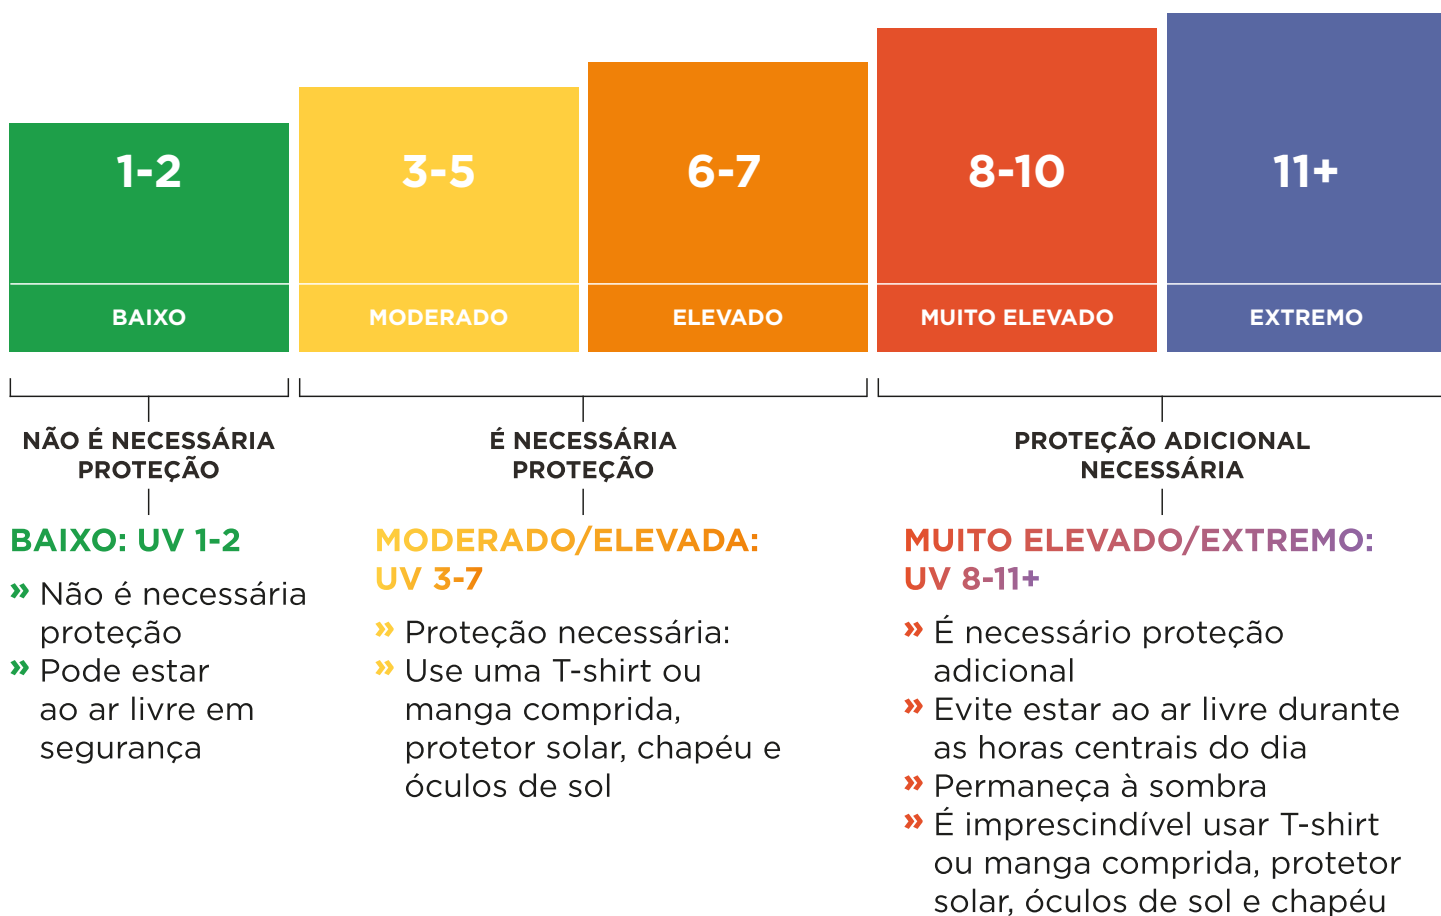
| 1-2 | 3-5 | 6-7 | 8-10 | 11+ |
|---|---|---|---|---|
| BAIXO | MODERADO | ELEVADO | MUITO ELEVADO | EXTREMO |

NÃO É NECESSÁRIA PROTEÇÃO

É NECESSÁRIA PROTEÇÃO

PROTEÇÃO ADICIONAL NECESSÁRIA

BAIXO: UV 1-2

» Não é necessária proteção
» Pode estar ao ar livre em segurança

MODERADO/ELEVADA: UV 3-7

» Proteção necessária:
» Use uma T-shirt ou manga comprida, protetor solar, chapéu e óculos de sol

MUITO ELEVADO/EXTREMO: UV 8-11+

» É necessário proteção adicional
» Evite estar ao ar livre durante as horas centrais do dia
» Permaneça à sombra
» É imprescindível usar T-shirt ou manga comprida, protetor solar, óculos de sol e chapéu